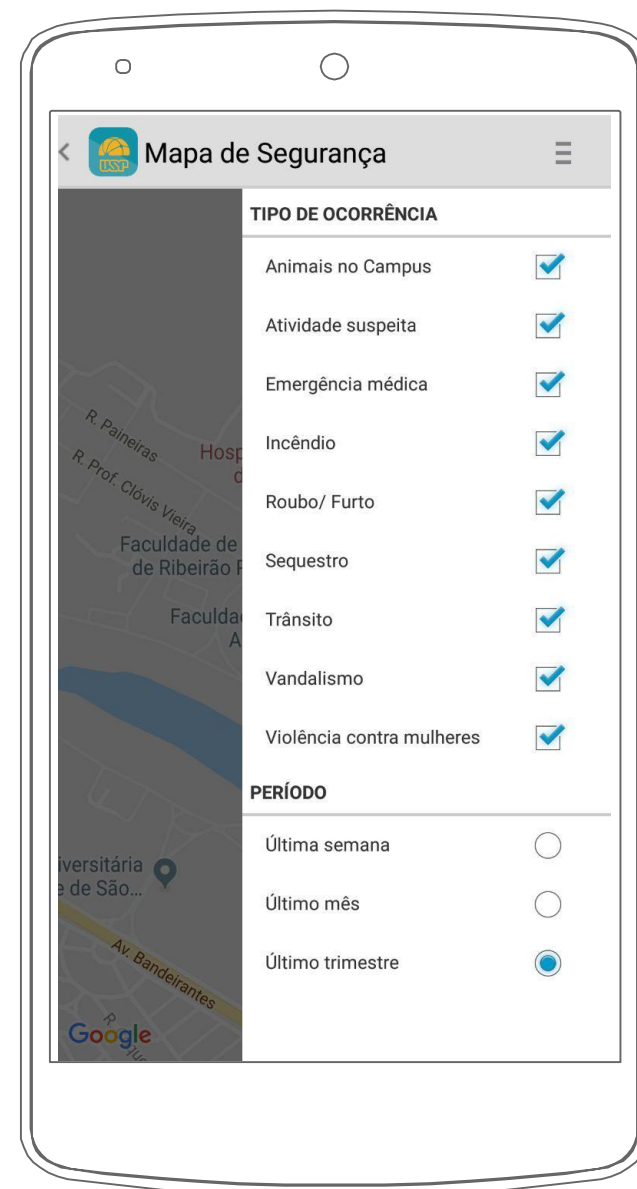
USP Mapa de Segurança

R. Paineiras
R. Prof. Clóvis Vieira
Hosp
d
Faculdade de
de Ribeirão P
Faculda
A
iversitária
e de São...
Av. Bandeirantes
R.
Google

TIPO DE OCORRÊNCIA
Animais no Campus
Atividade suspeita
Emergência médica
Incêndio
Roubo/ Furto
Sequestro
Trânsito
Vandalismo
Violência contra mulheres

PERÍODO
Última semana
Último mês
Último trimestre